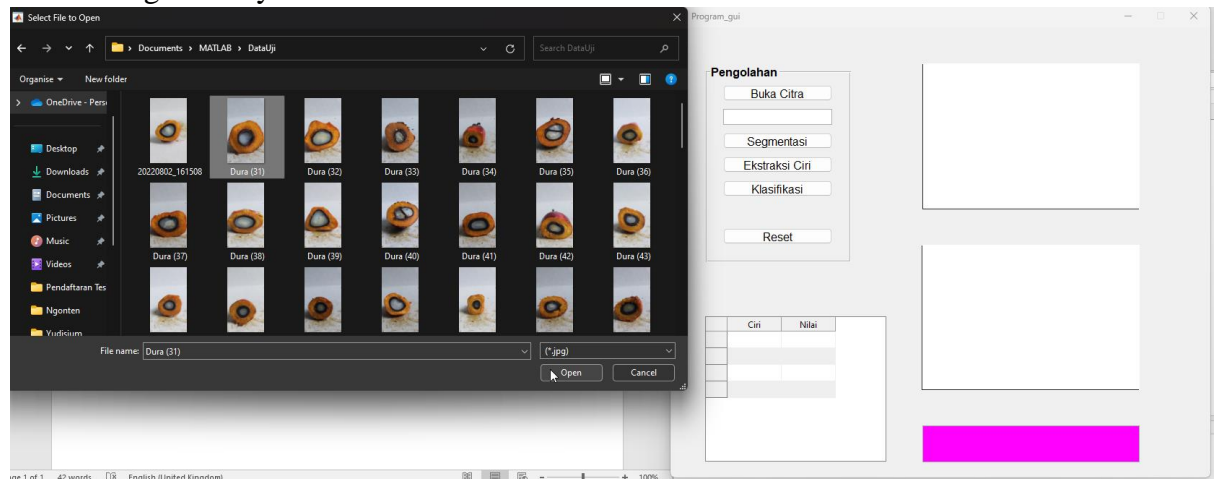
Select File to Open

Documents › MATLAB › DataUji

Search DataUji

Organise ▾ New folder

OneDrive - Pers

Desktop
Downloads
Documents
Pictures
Music
Videos
Pendaftaran Tes
Ngonten
Yudisium

20220802_161508
Dura (31)
Dura (32)
Dura (33)
Dura (34)
Dura (35)
Dura (36)
Dura (37)
Dura (38)
Dura (39)
Dura (40)
Dura (41)
Dura (42)
Dura (43)

File name: Dura (31)

(*.jpg)

Open
Cancel

Program_gui

Pengolahan
Buka Citra
Segmentasi
Ekstraksi Ciri
Klasifikasi
Reset

| | Ciri | Nilai |
|---|---|---|
| | | |
| | | |
| | | |
| | | |

age 1 of 1 42 words English (United Kingdom) 100%